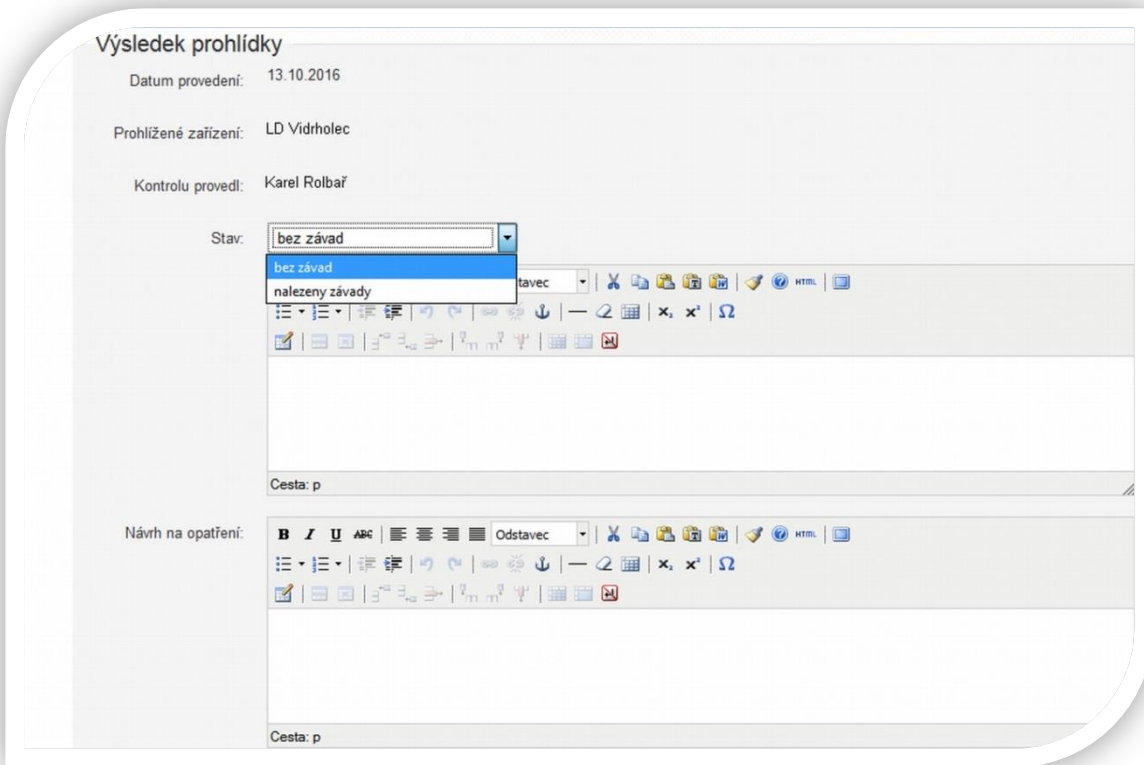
Výsledek prohlídky

Datum provedení: 13.10.2016

Prohlížené zařízení: LD Vidrholec

Kontrolu provedl: Karel Rolbař

Stav: bez závad

bez závad
nalezeny závady

Odstavec

HTML

Cesta: p

Návrh na opatření: B I U ABC Odstavec

HTML

Cesta: p